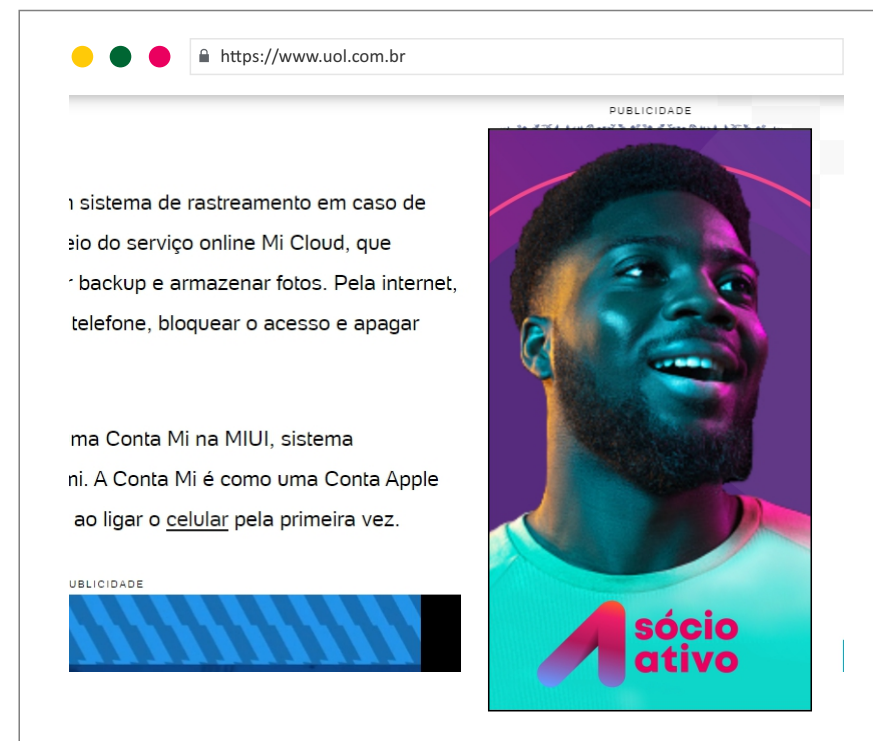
https://www.uol.com.br

PUBLICIDADE

n sistema de rastreamento em caso de eio do serviço online Mi Cloud, que r backup e armazenar fotos. Pela internet, telefone, bloquear o acesso e apagar

ma Conta Mi na MIUI, sistema ni. A Conta Mi é como uma Conta Apple ao ligar o celular pela primeira vez.

UBLICIDADE

sócio ativo